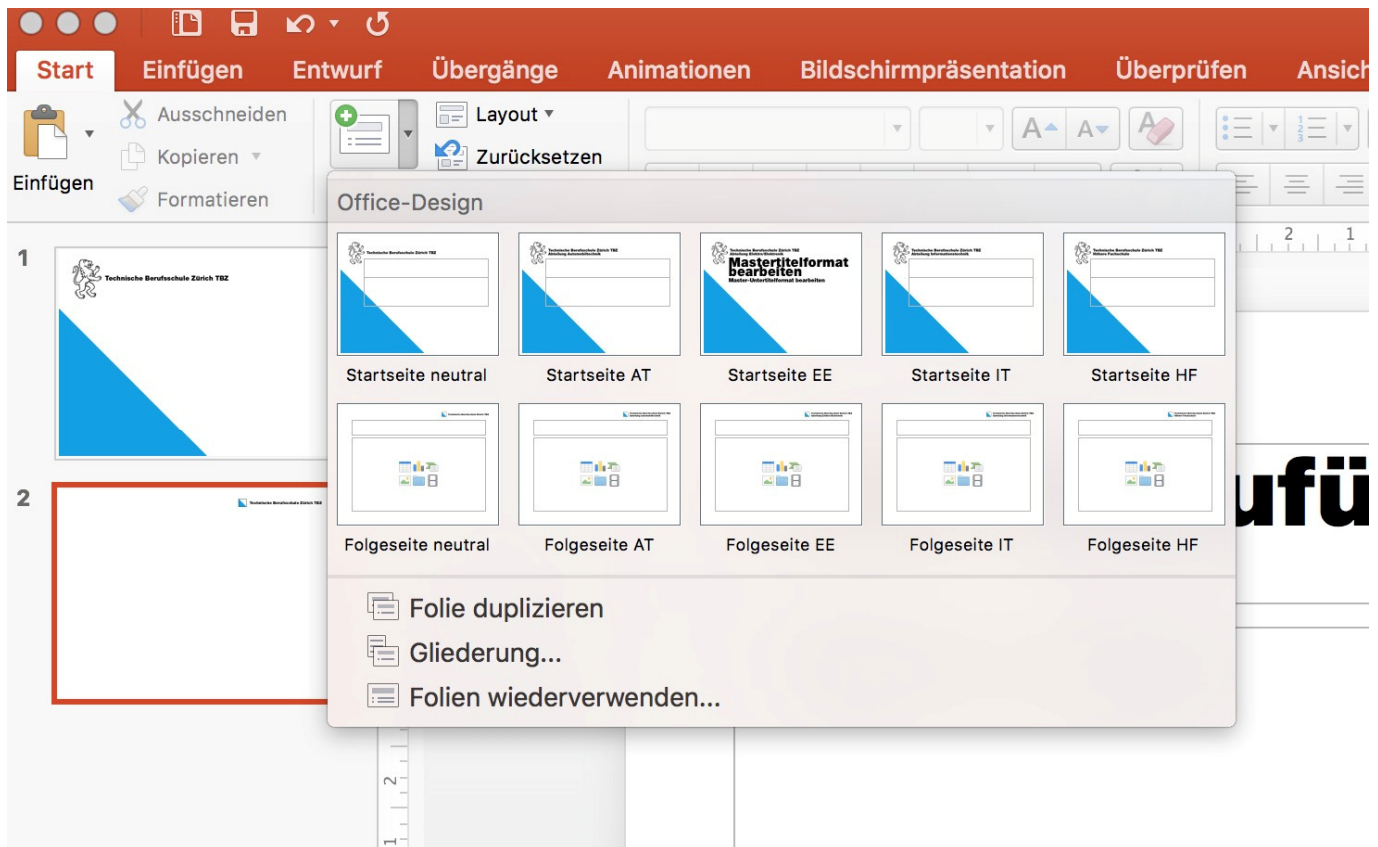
Start Einfügen Entwurf Übergänge Animationen Bildschirmpräsentation Überprüfen Ansich

Einfügen
Ausschneiden
Kopieren
Formatieren
Layout
Zurücksetzen

Office-Design

Technische Berufsschule Zürich TBZ

Mastertitelformat bearbeiten
Master-Untertitelformat bearbeiten

Startseite neutral
Startseite AT
Startseite EE
Startseite IT
Startseite HF

Folgeseite neutral
Folgeseite AT
Folgeseite EE
Folgeseite IT
Folgeseite HF

Folie duplizieren
Gliederung...
Folien wiederverwenden...

1
Technische Berufsschule Zürich TBZ

2
Technische Berufsschule Zürich TBZ

ufü